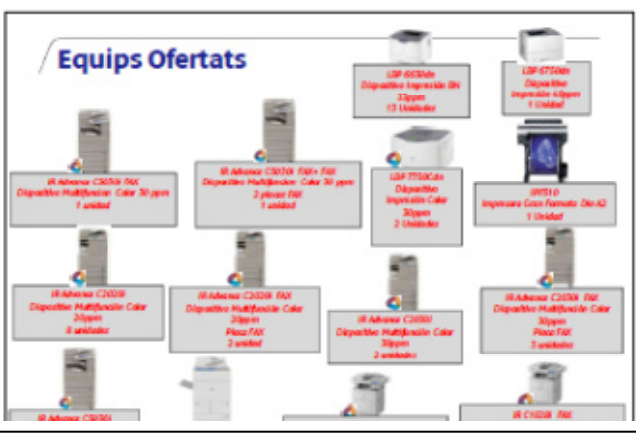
Equips Ofertats

LBP 6650dn
Dispositiu Impresión BN
33ppm
13 Unidades

LBP 6750dn
Dispositiu
Impresión 40ppm
1 Unidad

IR Advance C5030i FAX
Dispositivo Multifunción Color 30 ppm
1 unidad

IR Advance C5030i FAX+ FAX
Dispositivo Multifunción Color 30 ppm
2 plazas FAX
1 unidad

LBP 7750Cdn
Dispositivo
Impresión Color
30ppm
2 Unidades

iPF510
Impresora Gran Formato Din A2
1 Unidad

IR Advance C2020i
Dispositivo Multifunción Color
20ppm
8 unidades

IR Advance C2020i FAX
Dispositivo Multifunción Color
20ppm
Placa FAX
2 unidad

IR Advance C2030i
Dispositivo Multifunción Color
30ppm
2 unidades

IR Advance C2030i FAX
Dispositivo Multifunción Color
30ppm
Placa FAX
2 unidades

IR Advance C5030i

IR C1028i FAX